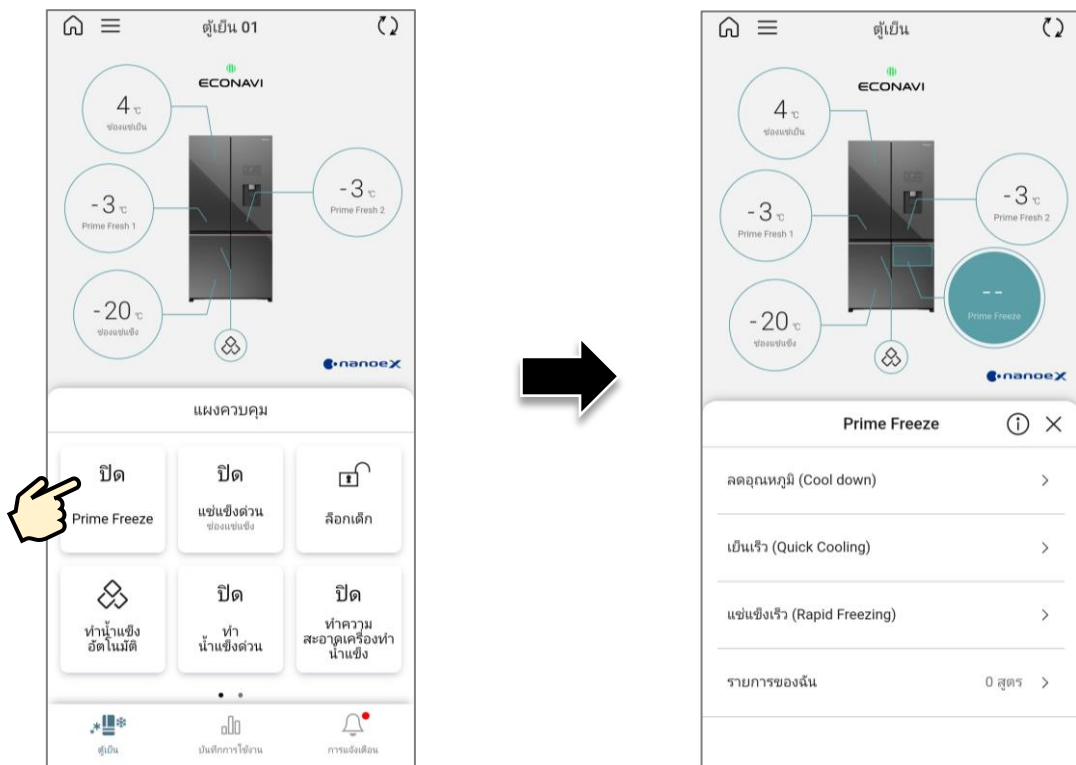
ตู้เย็น 01

ECONAVI

4 ℃
ช่องแช่เย็น

-3 ℃
Prime Fresh 1

-3 ℃
Prime Fresh 2

-20 ℃
ช่องแช่แข็ง

nanoeX

แผงควบคุม

ปิด
Prime Freeze

ปิด
แช่แข็งด่วน
ช่องแช่แข็ง

ล็อกเด็ก

ทำน้ำแข็งอัตโนมัติ

ปิด
ทำน้ำแข็งด่วน

ปิด
ทำความสะอาดเครื่องทำน้ำแข็ง

ตู้เย็น

บันทึกการใช้งาน

การแจ้งเตือน

ตู้เย็น

ECONAVI

4 ℃
ช่องแช่เย็น

-3 ℃
Prime Fresh 1

-3 ℃
Prime Fresh 2

-20 ℃
ช่องแช่แข็ง

- -
Prime Freeze

nanoeX

Prime Freeze

ลดอุณหภูมิ (Cool down) >

เย็นเร็ว (Quick Cooling) >

แช่แข็งเร็ว (Rapid Freezing) >

รายการของฉัน 0 สูตร >